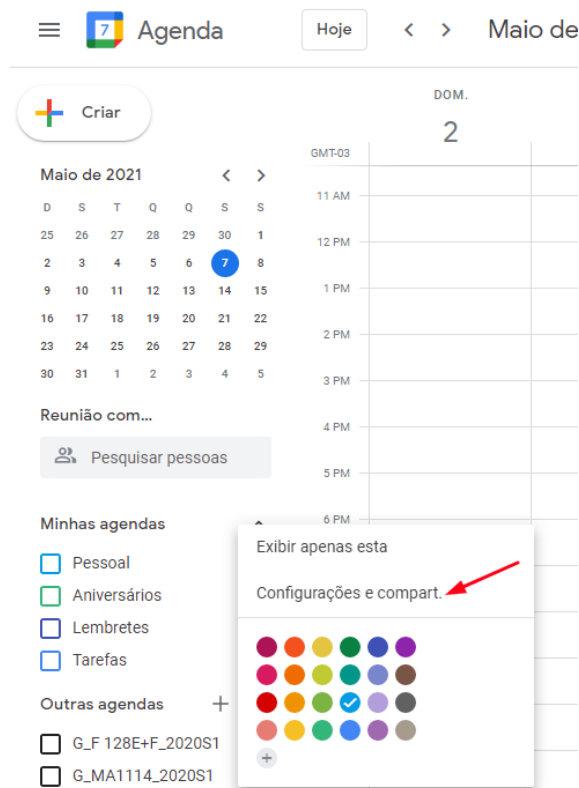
7 Agenda

Hoje

Maio de

DOM.

2

Criar

Maio de 2021

| D | S | T | Q | Q | S | S |
|---|---|---|---|---|---|---|
| 25 | 26 | 27 | 28 | 29 | 30 | 1 |
| 2 | 3 | 4 | 5 | 6 | 7 | 8 |
| 9 | 10 | 11 | 12 | 13 | 14 | 15 |
| 16 | 17 | 18 | 19 | 20 | 21 | 22 |
| 23 | 24 | 25 | 26 | 27 | 28 | 29 |
| 30 | 31 | 1 | 2 | 3 | 4 | 5 |

GMT-03

11 AM

12 PM

1 PM

2 PM

3 PM

4 PM

5 PM

6 PM

Reunião com...

Pesquisar pessoas

Minhas agendas

Pessoal

Aniversários

Lembretes

Tarefas

Outras agendas

G_F 128E+F_2020S1

G_MA1114_2020S1

Exibir apenas esta

Configurações e compart.